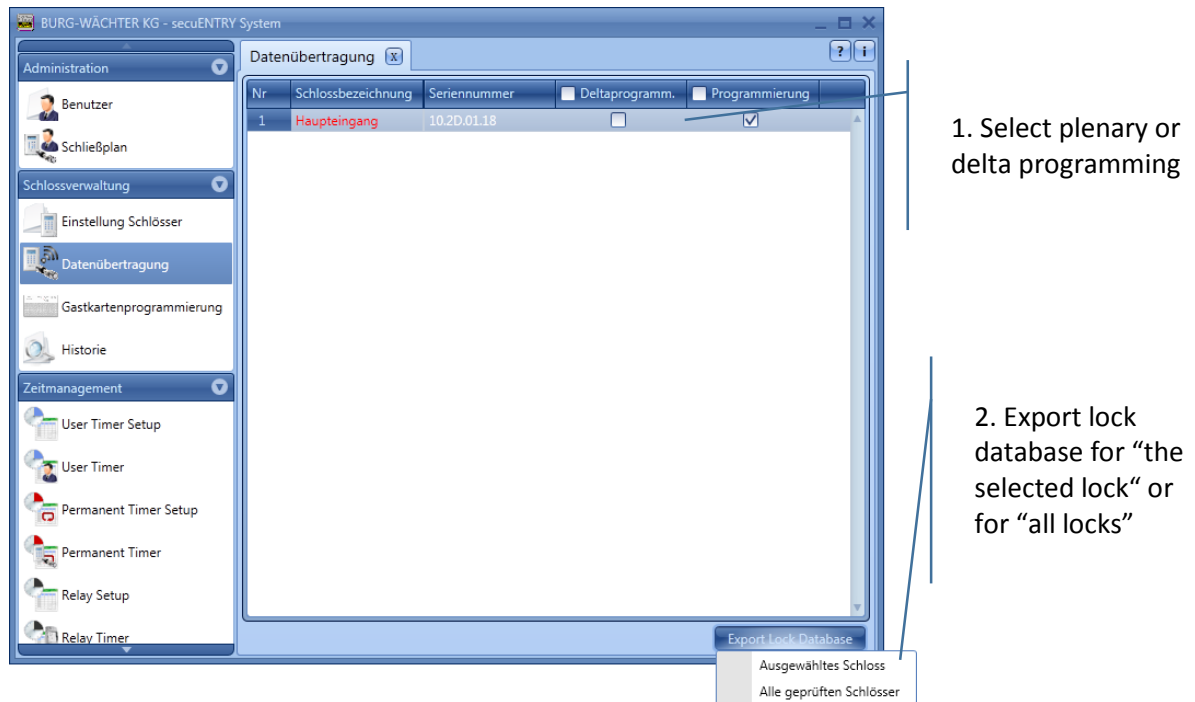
BURG-WÄCHTER KG - secuENTRY System

Administration

Benutzer

Schließplan

Schlossverwaltung

Einstellung Schlösser

Datenübertragung

Gastkartenprogrammierung

Historie

Zeitmanagement

User Timer Setup

User Timer

Permanent Timer Setup

Permanent Timer

Relay Setup

Relay Timer

Datenübertragung x

?  i

| Nr | Schlossbezeichnung | Seriennummer | Deltaprogramm. | Programmierung |
|---|---|---|---|---|
| 1 | Haupteingang | 10.2D.01.18 | ☐ | ☑ |

Export Lock Database

Ausgewähltes Schloss

Alle geprüften Schlösser

1. Select plenary or delta programming

2. Export lock database for “the selected lock“ or for “all locks”